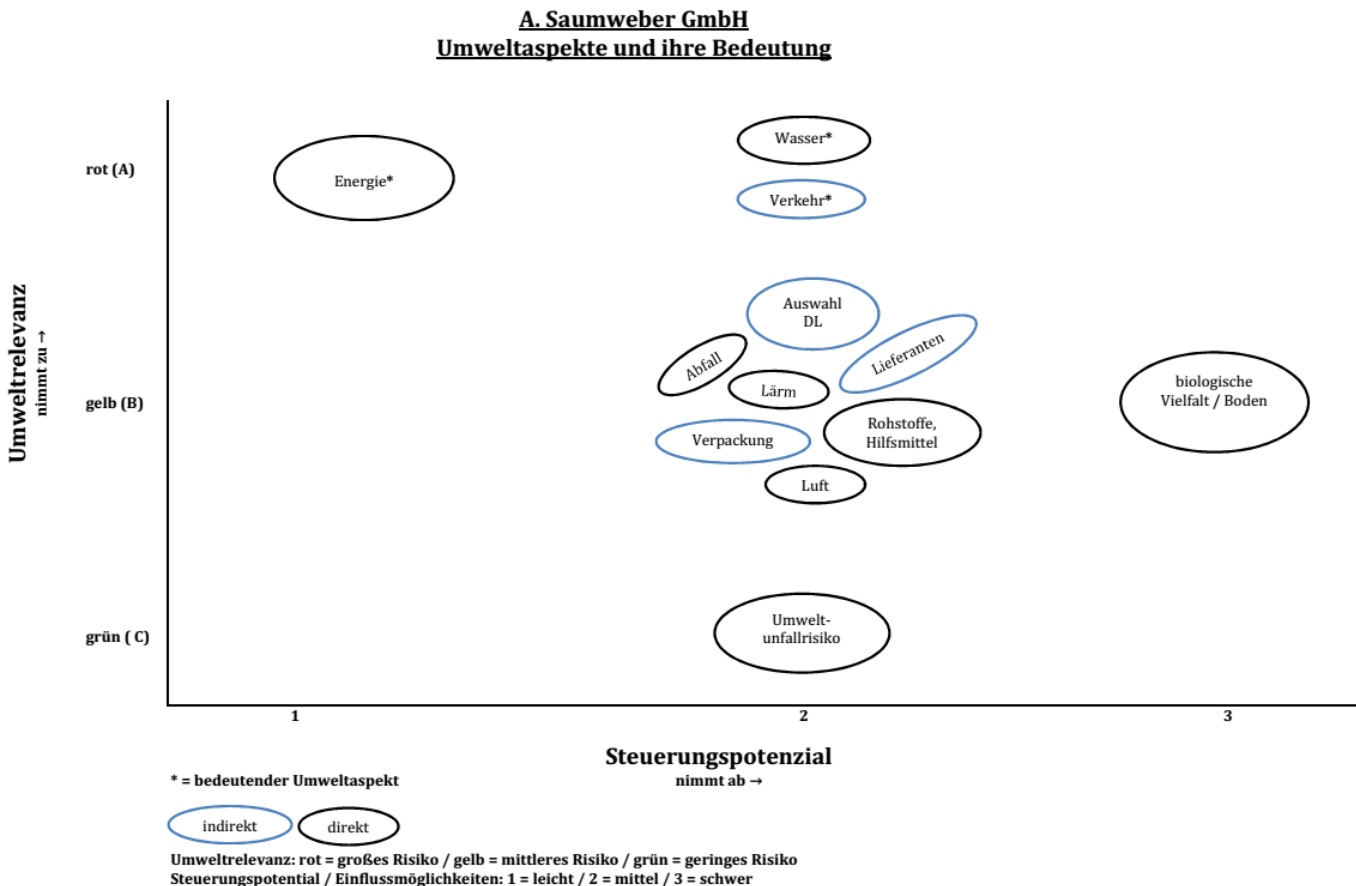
A. Saumweber GmbH
Umweltaspekte und ihre Bedeutung

Umweltrelevanz
nimmt zu →

rot (A)

gelb (B)

grün ( C)

Energie*

Wasser*

Verkehr*

Auswahl DL

Abfall

Lieferanten

Lärm

Verpackung

Rohstoffe, Hilfsmittel

Luft

biologische Vielfalt / Boden

Umwelt-unfallrisiko

1

2

3

Steuerungspotenzial
nimmt ab →

* = bedeutender Umweltaspekt

indirekt

direkt

Umweltrelevanz: rot = großes Risiko / gelb = mittleres Risiko / grün = geringes Risiko
Steuerungspotential / Einflussmöglichkeiten: 1 = leicht / 2 = mittel / 3 = schwer